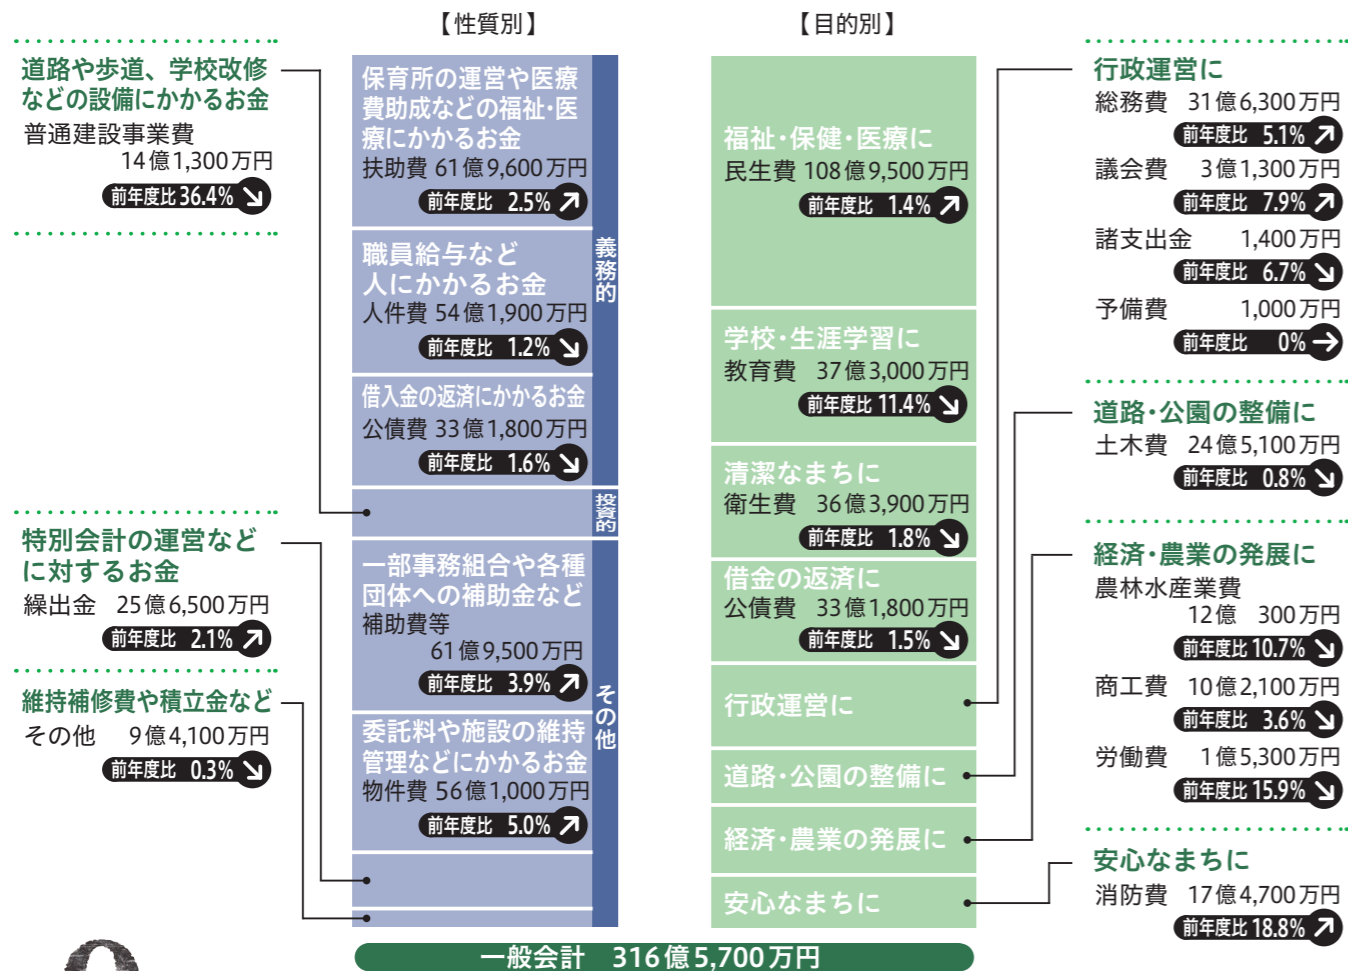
【性質別】

【目的別】

道路や歩道、学校改修などの設備にかかるお金
普通建設事業費
14億1,300万円
前年度比 36.4%

保育所の運営や医療費助成などの福祉・医療にかかるお金
扶助費 61億9,600万円
前年度比 2.5%

職員給与など人にかかるお金
人件費 54億1,900万円
前年度比 1.2%

借入金の返済にかかるお金
公債費 33億1,800万円
前年度比 1.6%

義務的

投資的

特別会計の運営などに対するお金
繰出金 25億6,500万円
前年度比 2.1%

一部事務組合や各種団体への補助金など
補助費等
61億9,500万円
前年度比 3.9%

維持補修費や積立金など
その他 9億4,100万円
前年度比 0.3%

委託料や施設の維持管理などにかかるお金
物件費 56億1,000万円
前年度比 5.0%

その他

福祉・保健・医療に
民生費 108億9,500万円
前年度比 1.4%

学校・生涯学習に
教育費 37億3,000万円
前年度比 11.4%

清潔なまちに
衛生費 36億3,900万円
前年度比 1.8%

借金の返済に
公債費 33億1,800万円
前年度比 1.5%

行政運営に

道路・公園の整備に

経済・農業の発展に

安心なまちに

行政運営に
総務費 31億6,300万円
前年度比 5.1%
議会費 3億1,300万円
前年度比 7.9%
諸支出金 1,400万円
前年度比 6.7%
予備費 1,000万円
前年度比 0%

道路・公園の整備に
土木費 24億5,100万円
前年度比 0.8%

経済・農業の発展に
農林水産業費
12億 300万円
前年度比 10.7%
商工費 10億2,100万円
前年度比 3.6%
労働費 1億5,300万円
前年度比 15.9%

安心なまちに
消防費 17億4,700万円
前年度比 18.8%

一般会計 316億5,700万円